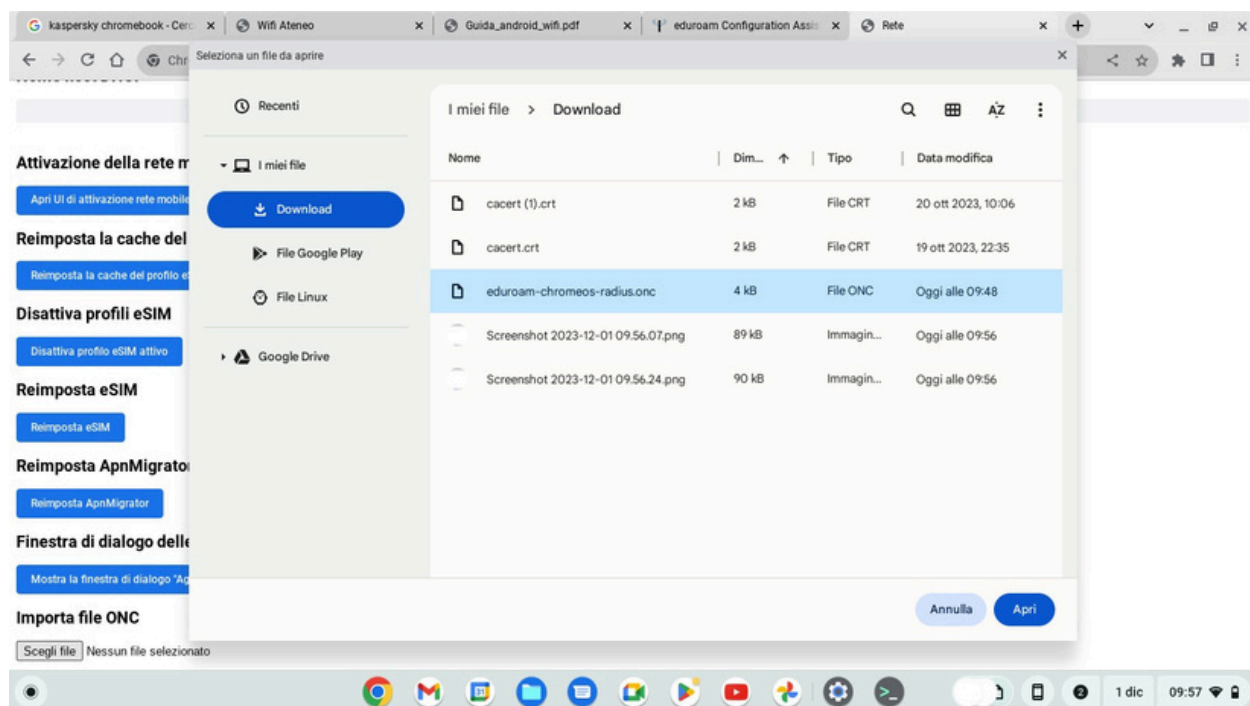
kaspersky chromebook - Cerc
Wifi Ateneo
Guida_android_wifi.pdf
eduroam Configuration Assis
Rete

Chr

Seleziona un file da aprire

Attivazione della rete m
Apri UI di attivazione rete mobile
Reimposta la cache del
Reimposta la cache del profilo e
Disattiva profili eSIM
Disattiva profilo eSIM attivo
Reimposta eSIM
Reimposta eSIM
Reimposta ApnMigrato
Reimposta ApnMigrator
Finestra di dialogo delle
Mostra la finestra di dialogo "Ag
Importa file ONC
Scegli file Nessun file selezionato

Recenti
I miei file
Download
File Google Play
File Linux
Google Drive

I miei file > Download

| Nome | Dim... ↑ | Tipo | Data modifica |
|---|---|---|---|
| cacert (1).crt | 2 kB | File CRT | 20 ott 2023, 10:06 |
| cacert.crt | 2 kB | File CRT | 19 ott 2023, 22:35 |
| eduroam-chromeos-radius.onc | 4 kB | File ONC | Oggi alle 09:48 |
| Screenshot 2023-12-01 09.56.07.png | 89 kB | Immagin... | Oggi alle 09:56 |
| Screenshot 2023-12-01 09.56.24.png | 90 kB | Immagin... | Oggi alle 09:56 |

Annulla
Apri

1 dic 09:57